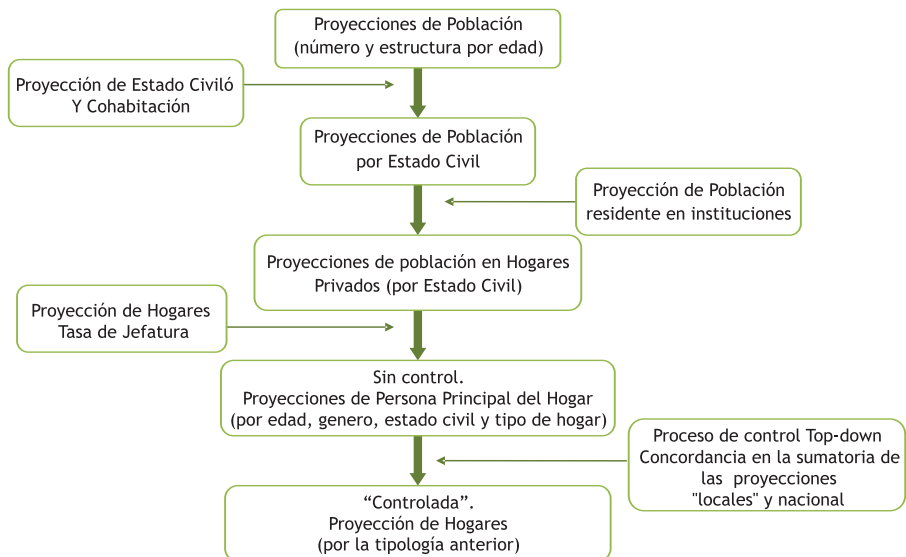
Proyecciones de Población
(número y estructura por edad)

Proyección de Estado Civiló
Y Cohabitación

Proyecciones de Población
por Estado Civil

Proyección de Población
residente en instituciones

Proyecciones de población en Hogares
Privados (por Estado Civil)

Proyección de Hogares
Tasa de Jefatura

Sin control.
Proyecciones de Persona Principal del Hogar
(por edad, genero, estado civil y tipo de hogar)

Proceso de control Top-down
Concordancia en la sumatoria de
las proyecciones
"locales" y nacional

“Controlada”.
Proyección de Hogares
(por la tipología anterior)